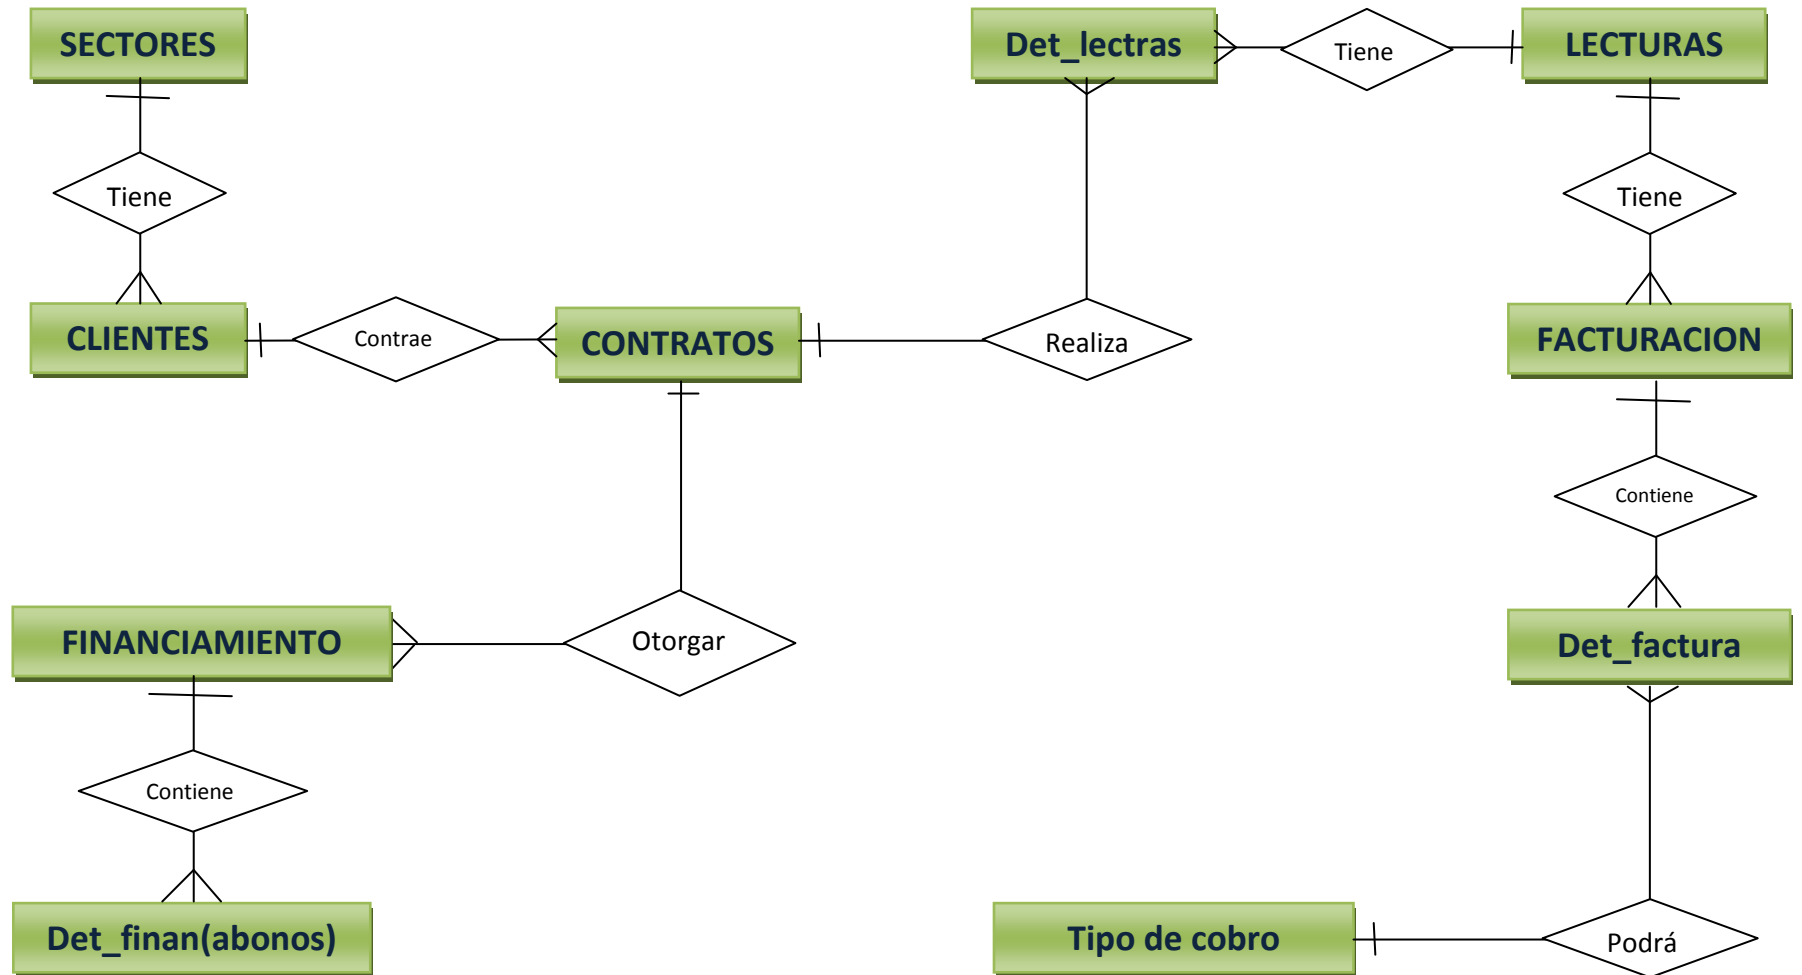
SECTORES

Det_lectras

Tiene

LECTURAS

Tiene

Tiene

CLIENTES

Contrae

CONTRATOS

Realiza

FACTURACION

Contiene

FINANCIAMIENTO

Otorgar

Det_factura

Contiene

Det_finan(abonos)

Tipo de cobro

Podrá